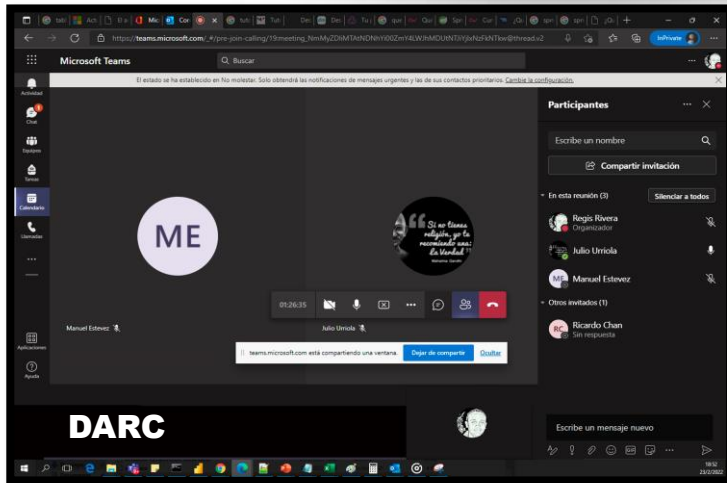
tabl | Ach | El a | Mic | Cor | tuto | Tuh | Des | Des | Tu | quo | Qui | Spr | Cur | ¿Qu | spri | spri | +

https://teams.microsoft.com/_#/pre-join-calling/19:meeting_NmMyZDNMTAtNDNhYi00ZmY4LWJhMDUtNTliYjlxNzFkNTkw@thread.v2

InPrivate

Microsoft Teams

Buscar

El estado se ha establecido en No molestar. Solo obtendrá las notificaciones de mensajes urgentes y las de sus contactos prioritarios. Cambie la configuración.

Actividad

Chat

Equipos

Tareas

Calendario

Llamadas

...

Aplicaciones

Ayuda

ME

"Si no tienes religión, yo te recomiendo una: La Verdad"

Manuel Estevez

Julio Urriola

01:26:35

teams.microsoft.com está compartiendo una ventana.

Dejar de compartir

Ocultar

Participantes

Escribe un nombre

Compartir invitación

En esta reunión (3)

Silenciar a todos

Regis Rivera
Organizador

Julio Urriola

ME Manuel Estevez

Otros invitados (1)

RC Ricardo Chan
Sin respuesta

Escribe un mensaje nuevo

DARC

18:52
23/2/2022